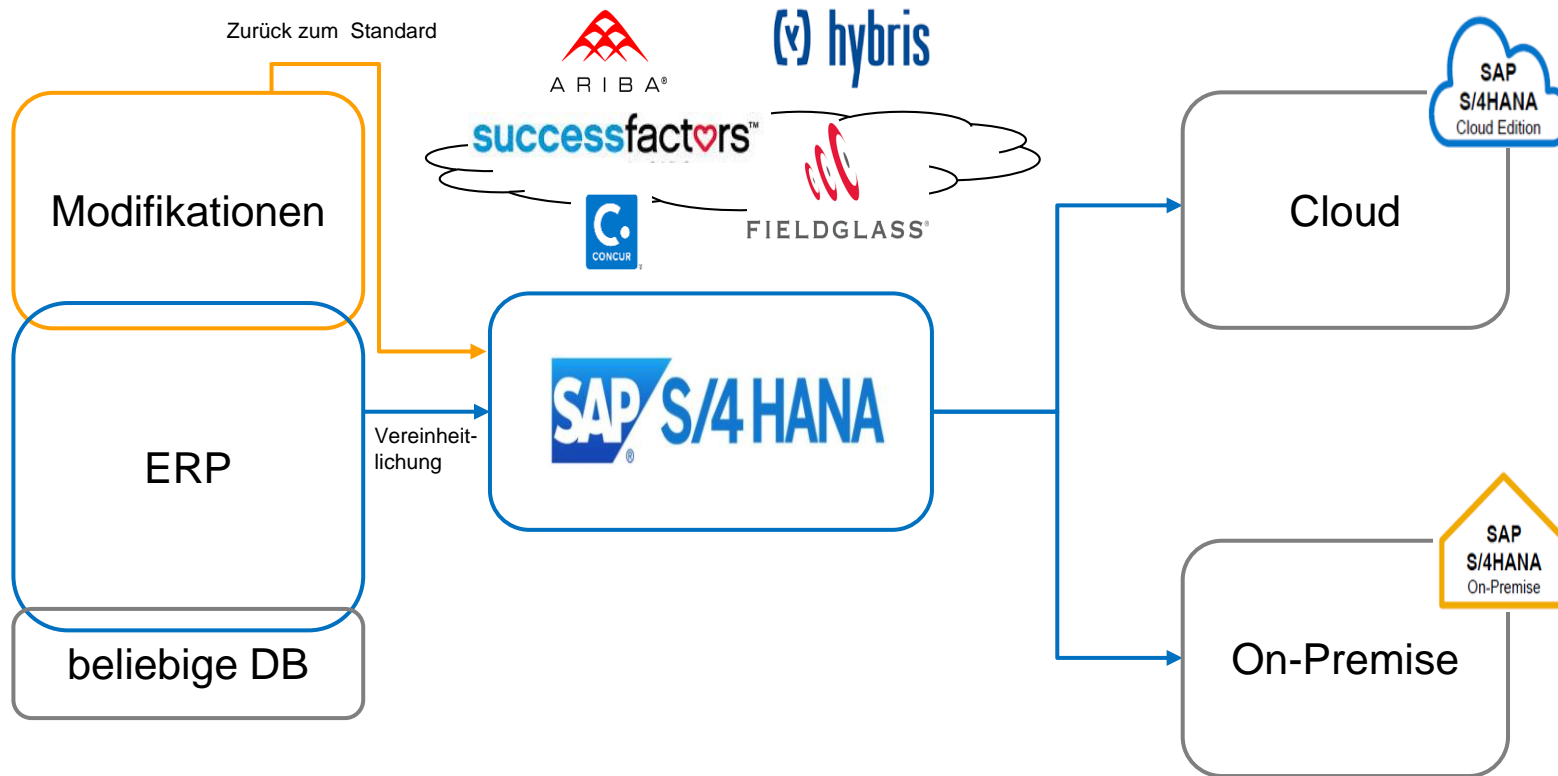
Zurück zum Standard

ARIBA®

hybris

successfactors™

FIELDGLASS®

CONCUR

SAP S/4HANA Cloud Edition

Modifikationen

Cloud

SAP® S/4HANA

Vereinheitlichung

ERP

SAP S/4HANA On-Premise

beliebige DB

On-Premise